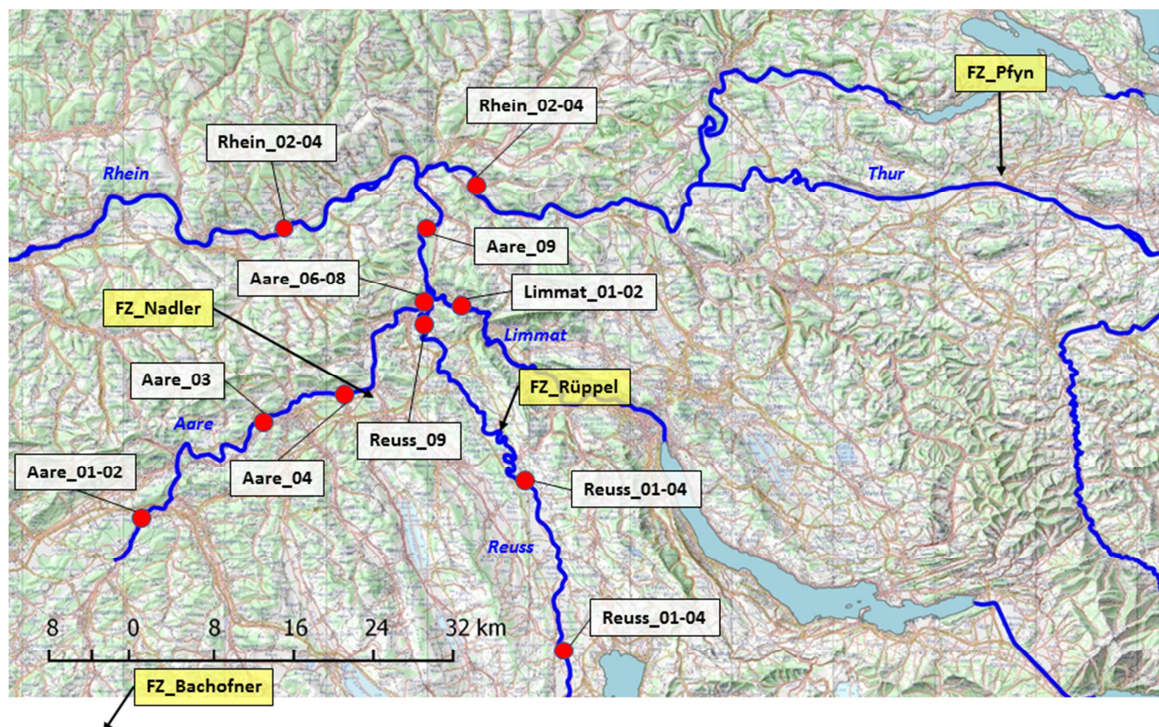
Rhein_02-04

FZ_Pfyn

Rhein_02-04

Rhein

Thur

Aare_09

Aare_06-08

Limmat_01-02

FZ_Nadler

Limmat

Aare_03

FZ_Rüppel

Aare

Reuss_09

Aare_01-02

Aare_04

Reuss_01-04

Reuss

Reuss_01-04

8 0 8 16 24 32 km

FZ_Bachofner